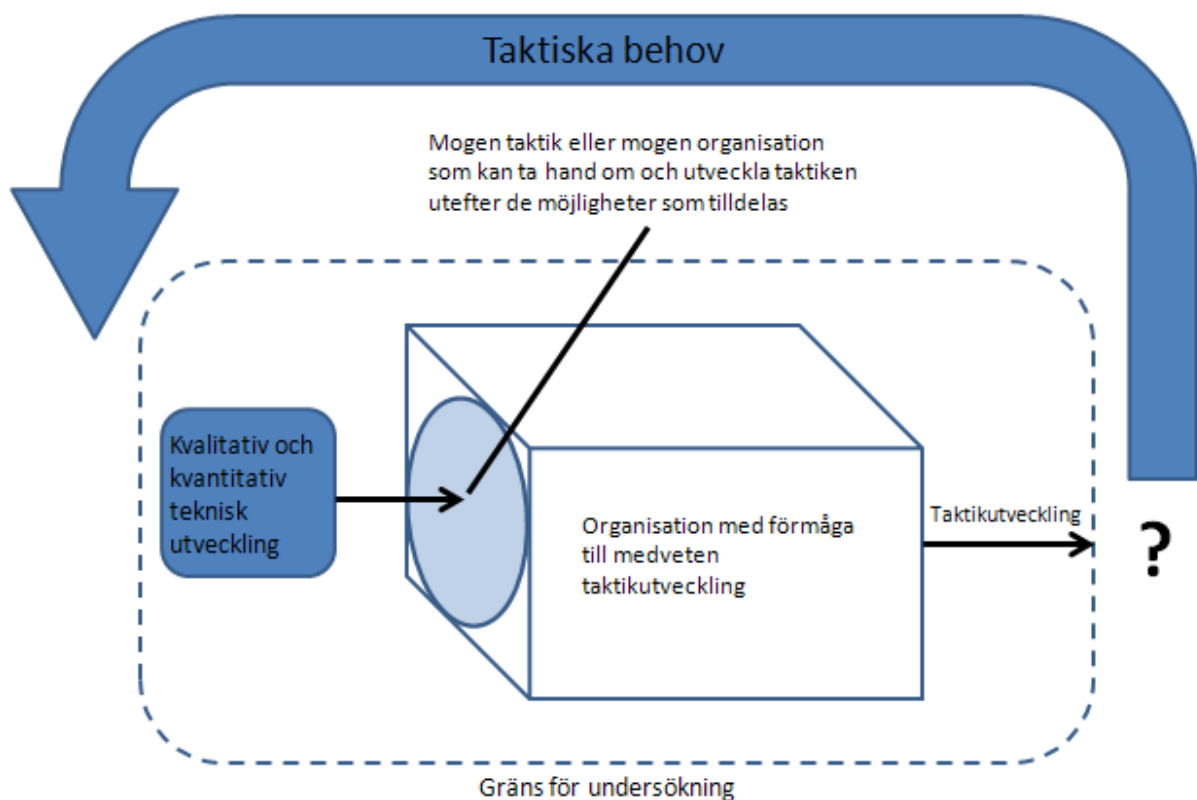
Taktiska behov

Mogen taktik eller mogen organisation som kan ta hand om och utveckla taktiken utefter de möjligheter som tilldelas

Kvalitativ och kvantitativ teknisk utveckling

Organisation med förmåga till medveten taktikutveckling

Taktikutveckling

?

Gräns för undersökning